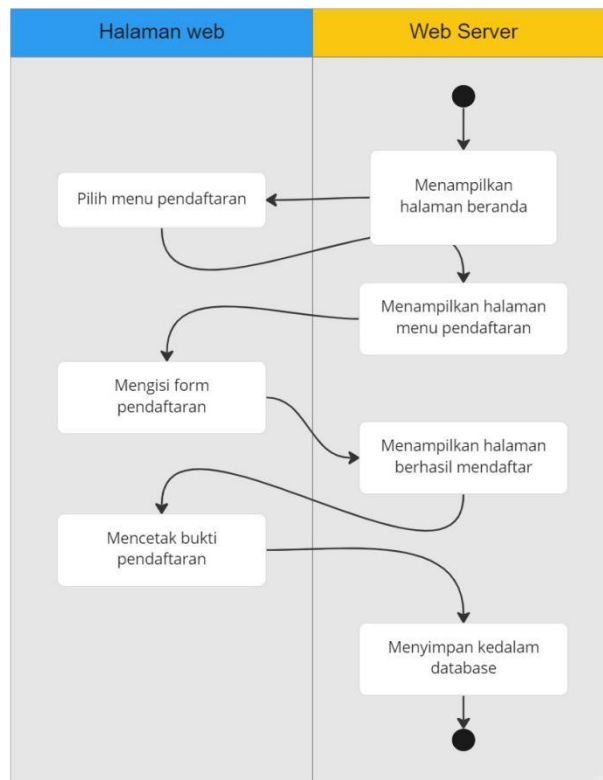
Halaman web

Web Server

Menampilkan halaman beranda

Pilih menu pendaftaran

Menampilkan halaman menu pendaftaran

Mengisi form pendaftaran

Menampilkan halaman berhasil mendaftar

Mencetak bukti pendaftaran

Menyimpan kedalam database